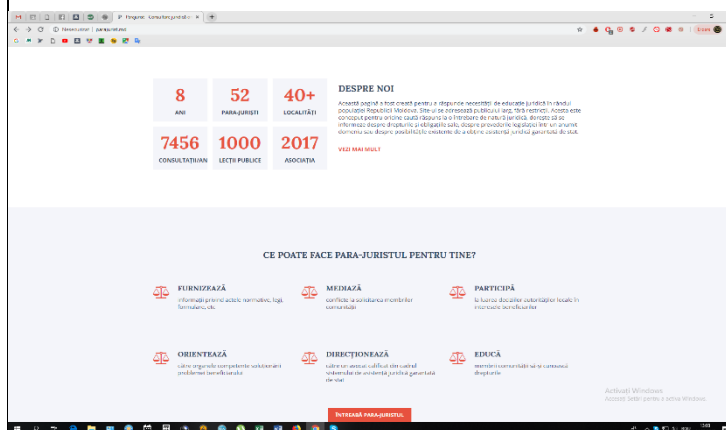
Paralegal - Consultanta juridica ×

Fără securitate | parajurist.md

8
ANI

52
PARA-JURIȘTI

40+
LOCALITĂȚI

7456
CONSULTAȚII/AN

1000
LECȚII PUBLICE

2017
ASOCIAȚIA

DESPRE NOI

Această pagină a fost creată pentru a răspunde necesității de educație juridică în rândul populației Republicii Moldova. Site-ul se adresează publicului larg, fără restricții. Acesta este conceput pentru oricine caută răspuns la o întrebare de natură juridică, dorește să se informeze despre drepturile și obligațiile sale, despre procedurile legislative într-un anumit domeniu sau despre posibilitățile existente de a obține asistență juridică garantată de stat.

VEZI MAI MULT

CE POATE FACE PARA-JURISTUL PENTRU TINE?

FURNIZEAZĂ
informații privind actele normative, legi, formulare, etc.

MEDIAZĂ
conflicte la solicitarea membrilor comunității

PARTICIPĂ
la lucrul ședințelor autorităților locale în interesele beneficiarilor

ORIENTEAZĂ
către organele competente soluționării problemei beneficiarului

DIRECȚIONEAZĂ
către un avocat calificat din cadrul sistemului de asistență juridică garantată de stat

EDUCĂ
membrii comunității să-și cunoască drepturile

ÎNTREABĂ PARA-JURISTUL

Activați Windows
Accesați Setări pentru a activa Windows.

13:01